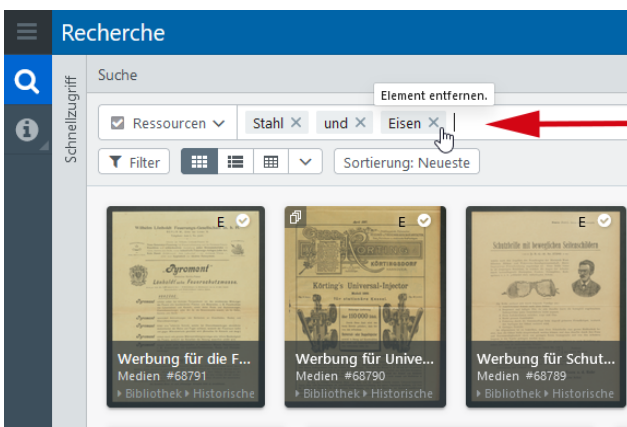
Recherche

Schnellzugriff

Suche

Element entfernen.

Ressourcen

Stahl ×

und ×

Eisen ×

Filter

Sortierung: Neueste

E

Dyromont

Werbung für die F...
Medien #68791
Bibliothek Historische

E

Körting's Universal-Injector

Werbung für Unive...
Medien #68790
Bibliothek Historische

E

Schutzbrille mit beweglichen Seitenschilden

Werbung für Schut...
Medien #68789
Bibliothek Historische